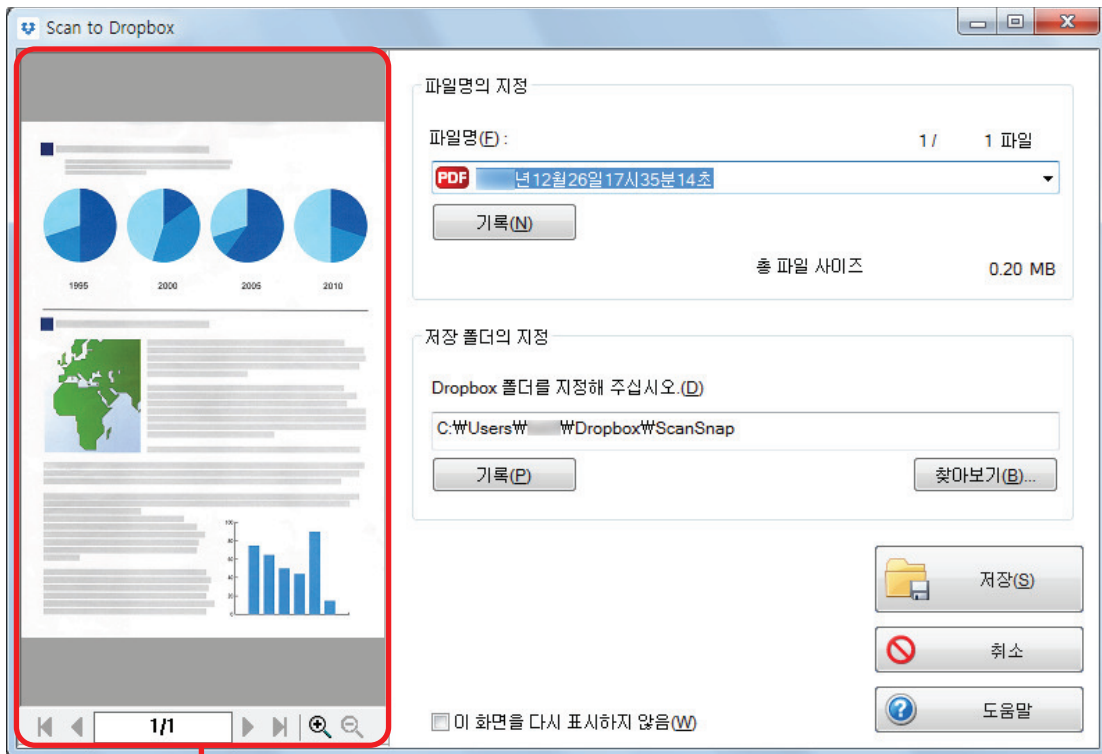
Scan to Dropbox

1995 2000 2005 2010

1/1

파일명의 지정

파일명(F) : 1 / 1 파일

PDF 년12월26일17시35분14초

기록(N)

총 파일 사이즈 0.20 MB

저장 폴더의 지정

Dropbox 폴더를 지정해 주십시오.(D)

C:₩Users₩ ₩Dropbox₩ScanSnap

기록(P)

찾아보기(B)...

저장(S)

취소

도움말

이 화면을 다시 표시하지 않음(W)